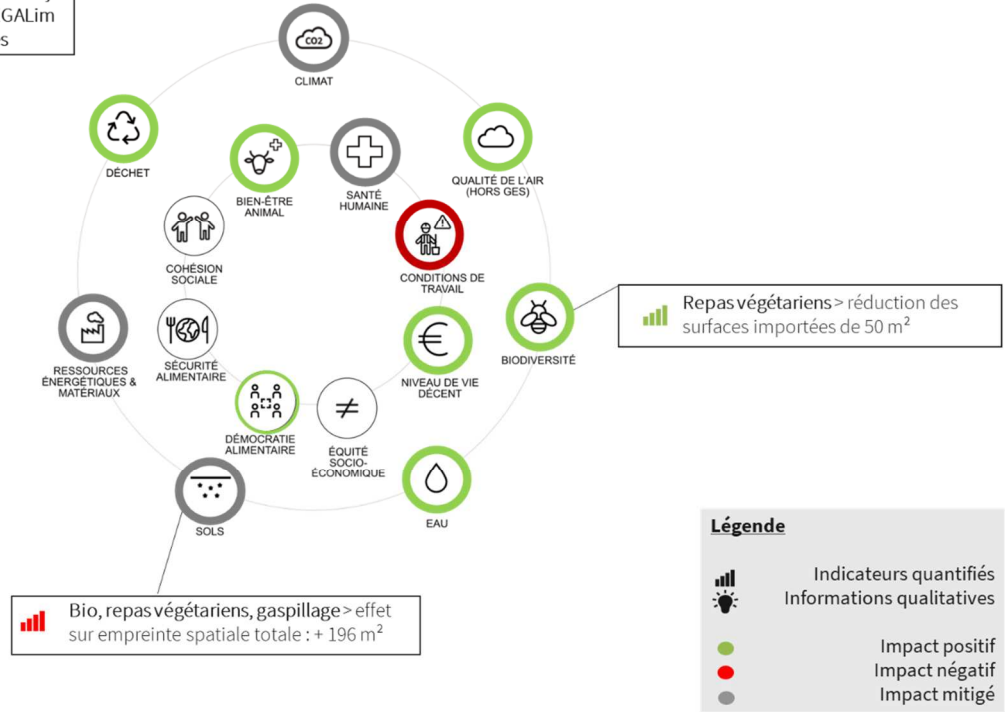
GALim
s

CO2

CLIMAT

DÉCHET

QUALITÉ DE L'AIR (HORS GES)

BIEN-ÊTRE ANIMAL

SANTÉ HUMAINE

COHÉSION SOCIALE

CONDITIONS DE TRAVAIL

Repas végétariens > réduction des surfaces importées de 50 m²

BIODIVERSITÉ

RESSOURCES ÉNERGÉTIQUES & MATÉRIAUX

SÉCURITÉ ALIMENTAIRE

NIVEAU DE VIE DÉCENT

DÉMOCRATIE ALIMENTAIRE

ÉQUITÉ SOCIO-ÉCONOMIQUE

SOLS

EAU

Légende

Indicateurs quantifiés
Informations qualitatives

Impact positif
Impact négatif
Impact mitigé

Bio, repas végétariens, gaspillage > effet sur empreinte spatiale totale : + 196 m²